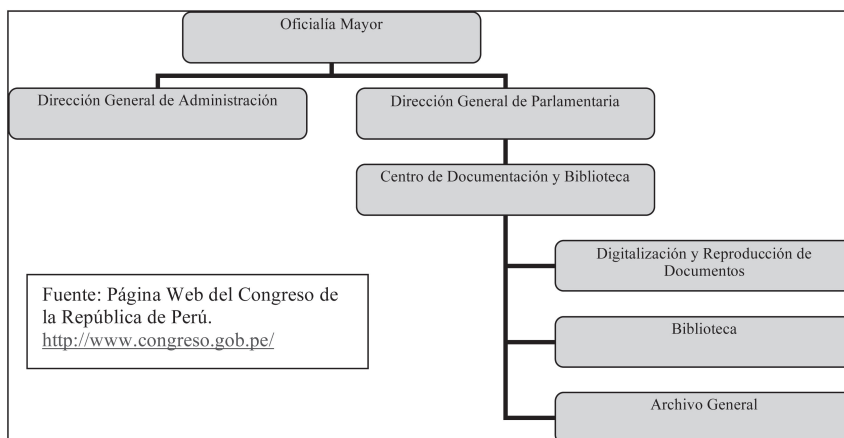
Oficialía Mayor

Dirección General de Administración

Dirección General de Parlamentaria

Centro de Documentación y Biblioteca

Digitalización y Reproducción de Documentos

Biblioteca

Archivo General

Fuente: Página Web del Congreso de la República de Perú. http://www.congreso.gob.pe/